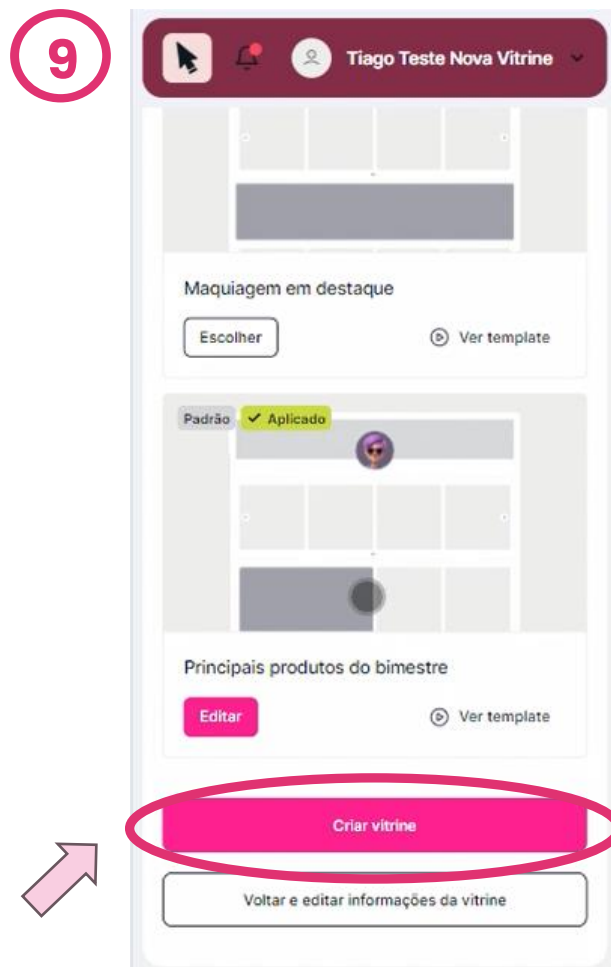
9

Tiago Teste Nova Vitrine

Maquiagem em destaque

Escolher

Ver template

Padrão

✓ Aplicado

Principais produtos do bimestre

Editar

Ver template

Criar vitrine

Voltar e editar informações da vitrine